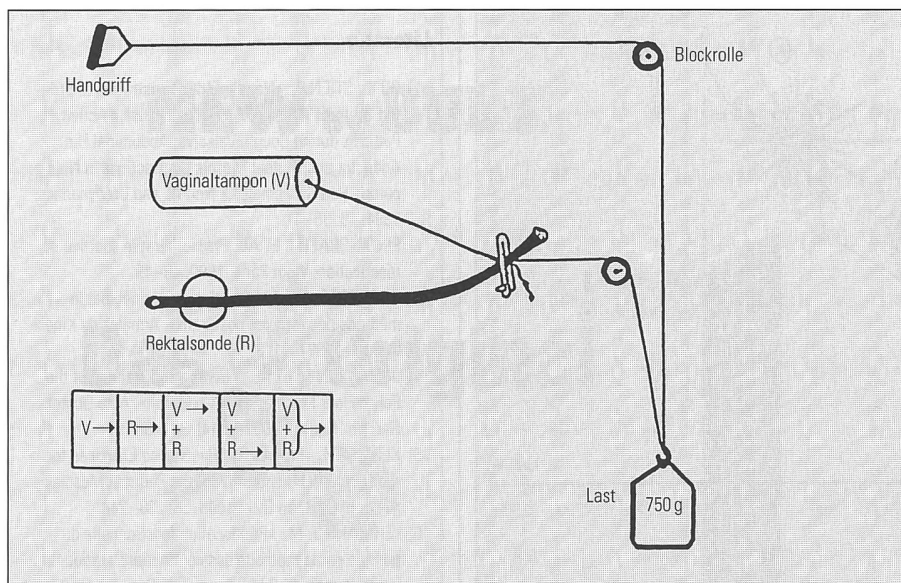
Handgriff

Blockrolle

Vaginaltampon (V)

Rektalsonde (R)

| $V\rightarrow$ | $R\rightarrow$ | $V\rightarrow$ + R | V + $R\rightarrow$ | $\left.\begin{matrix}V\\+\\R\end{matrix}\right\}\rightarrow$ |
|---|---|---|---|---|

Last

750 g